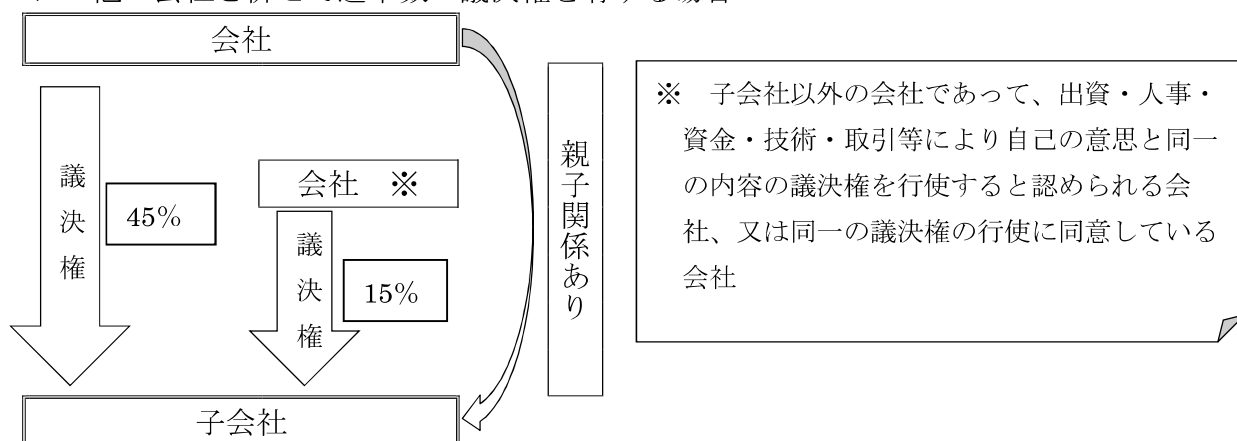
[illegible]

会社

議決権

45%

会社 ※

議決権

15%

親子関係あり

子会社

※ 子会社以外の会社であって、出資・人事・資金・技術・取引等により自己の意思と同一の内容の議決権を行使すると認められる会社、又は同一の議決権の行使に同意している会社